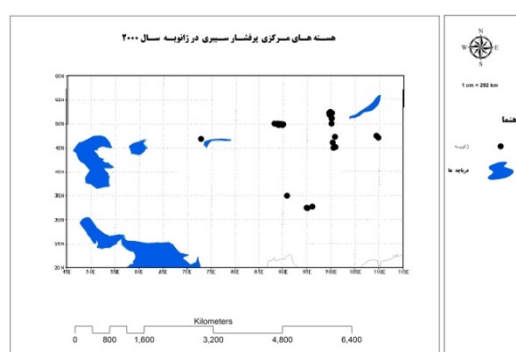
هسته های مرکزی پرفشار سیبری در ژانویه سال ۲۰۰۰

60N
55N
50N
45N
40N
35N
30N
25N

40E 50E 60E 70E 80E 90E 100E 110E

N
W E
S

1 cm = 292 km

راهنما

ژانویه

دریاچه ها

Kilometers

0 800 1,600 3,200 4,800 6,400